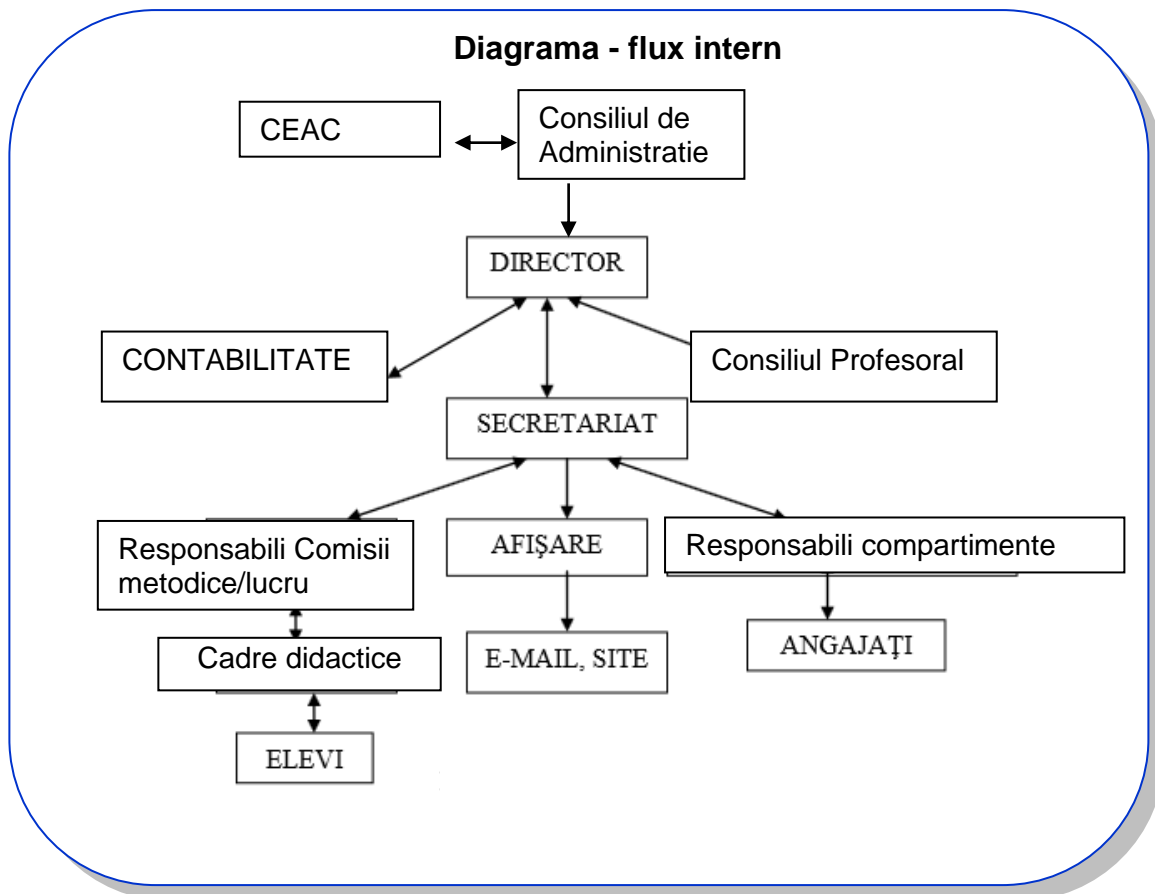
Diagrama - flux intern

CEAC

Consiliul de Administratie

DIRECTOR

CONTABILITATE

Consiliul Profesoral

SECRETARIAT

Responsabili Comisii metodice/lucru

AFIŞARE

Responsabili compartimente

Cadre didactice

E-MAIL, SITE

ANGAJAŢI

ELEVI